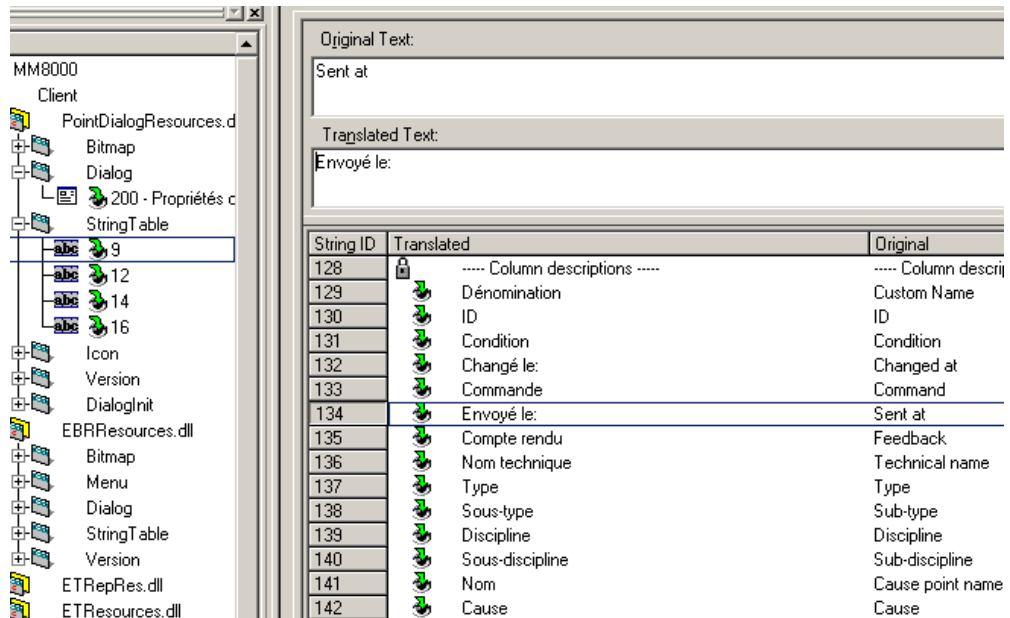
MM8000
Client
PointDialogResources.d
Bitmap
Dialog
200 - Propriétés c
StringTable
abc 9
abc 12
abc 14
abc 16
Icon
Version
DialogInit
EBRResources.dll
Bitmap
Menu
Dialog
StringTable
Version
ETRepRes.dll
ETResources.dll

Original Text:
Sent at
Translated Text:
Envoyé le:

| String ID | Translated | Original |
|---|---|---|
| 128 | ----- Column descriptions ----- | ----- Column descri |
| 129 | Dénomination | Custom Name |
| 130 | ID | ID |
| 131 | Condition | Condition |
| 132 | Changé le: | Changed at |
| 133 | Commande | Command |
| 134 | Envoyé le: | Sent at |
| 135 | Compte rendu | Feedback |
| 136 | Nom technique | Technical name |
| 137 | Type | Type |
| 138 | Sous-type | Sub-type |
| 139 | Discipline | Discipline |
| 140 | Sous-discipline | Sub-discipline |
| 141 | Nom | Cause point name |
| 142 | Cause | Cause |